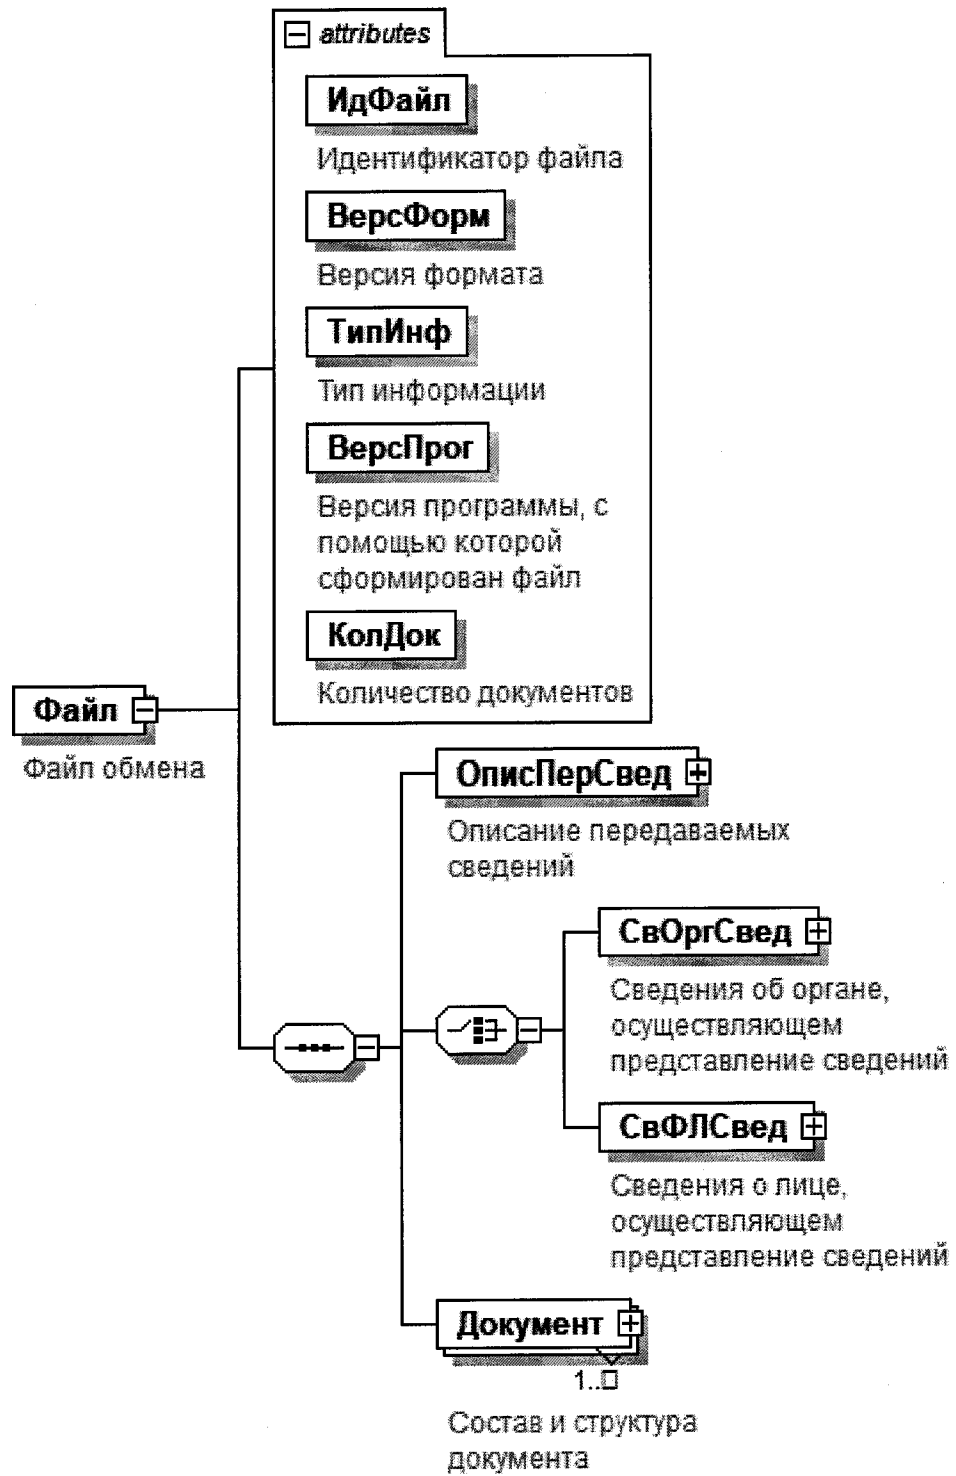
attributes

ИдФайл

Идентификатор файла

ВерсФорм

Версия формата

ТипИнф

Тип информации

ВерсПрог

Версия программы, с помощью которой сформирован файл

КолДок

Количество документов

Файл

Файл обмена

ОписПерСвед

Описание передаваемых сведений

СвОргСвед

Сведения об органе, осуществляющем представление сведений

СвФЛСвед

Сведения о лице, осуществляющем представление сведений

Документ

1..∞

Состав и структура документа